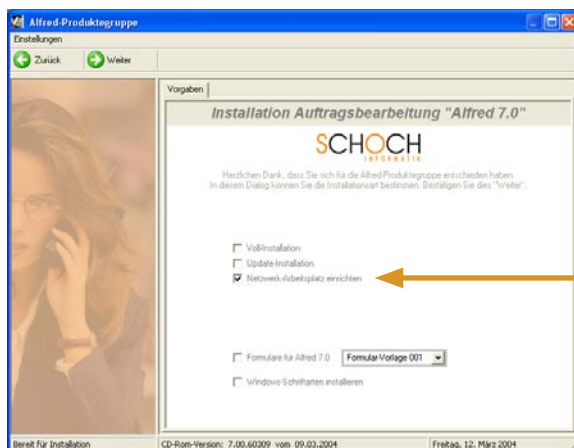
Alfred-Produktegruppe

Einstellungen

Zurück

Weiter

Vorgaben

Installation Auftragsbearbeitung "Alfred 7.0"

SCHOCH
INFORMATIK

Herzlichen Dank, dass Sie sich für die Alfred Produktegruppe entschieden haben.
In diesem Dialog können Sie die Installationsart bestimmen. Bestätigen Sie dies "Weiter".

Voll-Installation

Update-Installation

Netzwerk-Arbeitsplatz einrichten

Formulare für Alfred 7.0

Formular-Vorlage 001

Windows-Schriftarten installieren

Bereit für Installation

CD-Rom-Version: 7.00.60309 vom 09.03.2004

Freitag, 12. März 2004